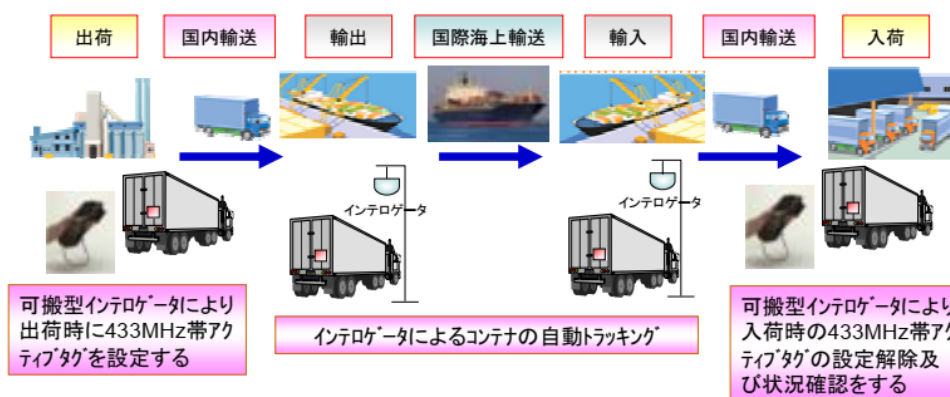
出荷

国内輸送

輸出

国際海上輸送

輸入

国内輸送

入荷

インテロゲータ

インテロゲータ

可搬型インテロゲータにより出荷時に433MHz帯アクティブタグを設定する

インテロゲータによるコンテナの自動トラッキング

可搬型インテロゲータにより入荷時の433MHz帯アクティブタグの設定解除及び状況確認をする